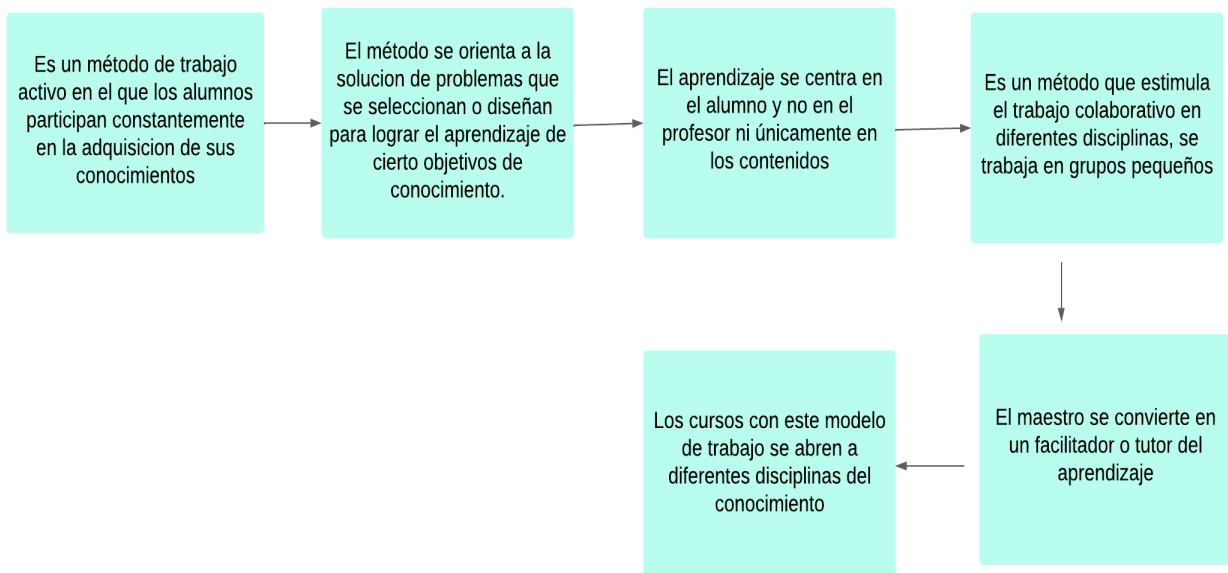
Es un método de trabajo activo en el que los alumnos participan constantemente en la adquisicion de sus conocimientos

El método se orienta a la solucion de problemas que se seleccionan o diseñan para lograr el aprendizaje de cierto objetivos de conocimiento.

El aprendizaje se centra en el alumno y no en el profesor ni únicamente en los contenidos

Es un método que estimula el trabajo colaborativo en diferentes disciplinas, se trabaja en grupos pequeños

El maestro se convierte en un facilitador o tutor del aprendizaje

Los cursos con este modelo de trabajo se abren a diferentes disciplinas del conocimiento